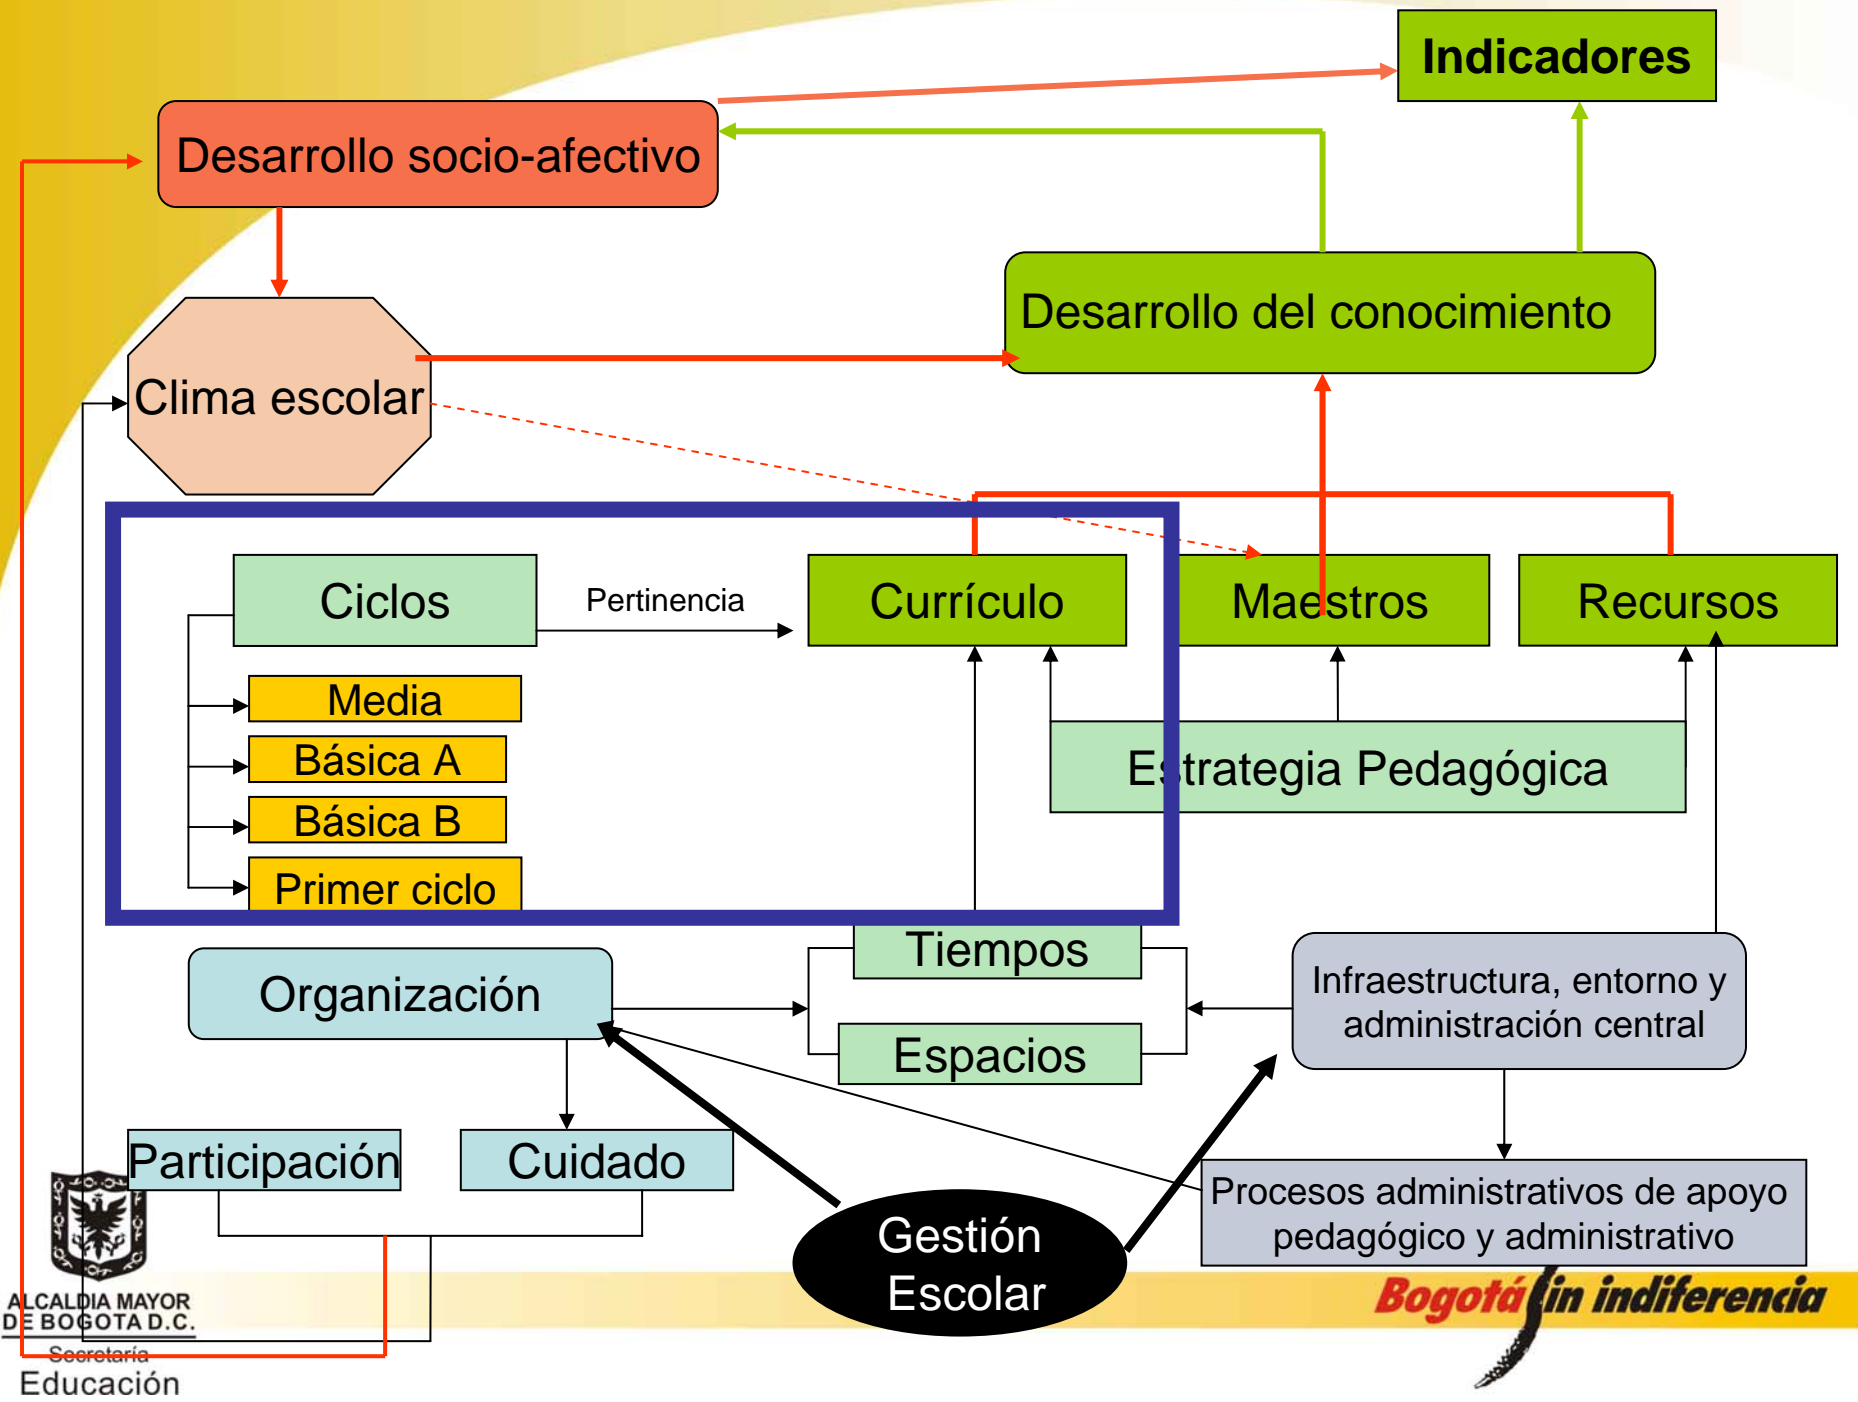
Indicadores

Desarrollo socio-afectivo

Desarrollo del conocimiento

Clima escolar

Ciclos

Pertinencia

Currículo

Maestros

Recursos

Media

Básica A

Básica B

Primer ciclo

Estrategia Pedagógica

Tiempos

Organización

Espacios

Infraestructura, entorno y administración central

Participación

Cuidado

Gestión Escolar

Procesos administrativos de apoyo pedagógico y administrativo

ALCALDIA MAYOR DE BOGOTA D.C.

Secretaría Educación

Bogotá sin indiferencia